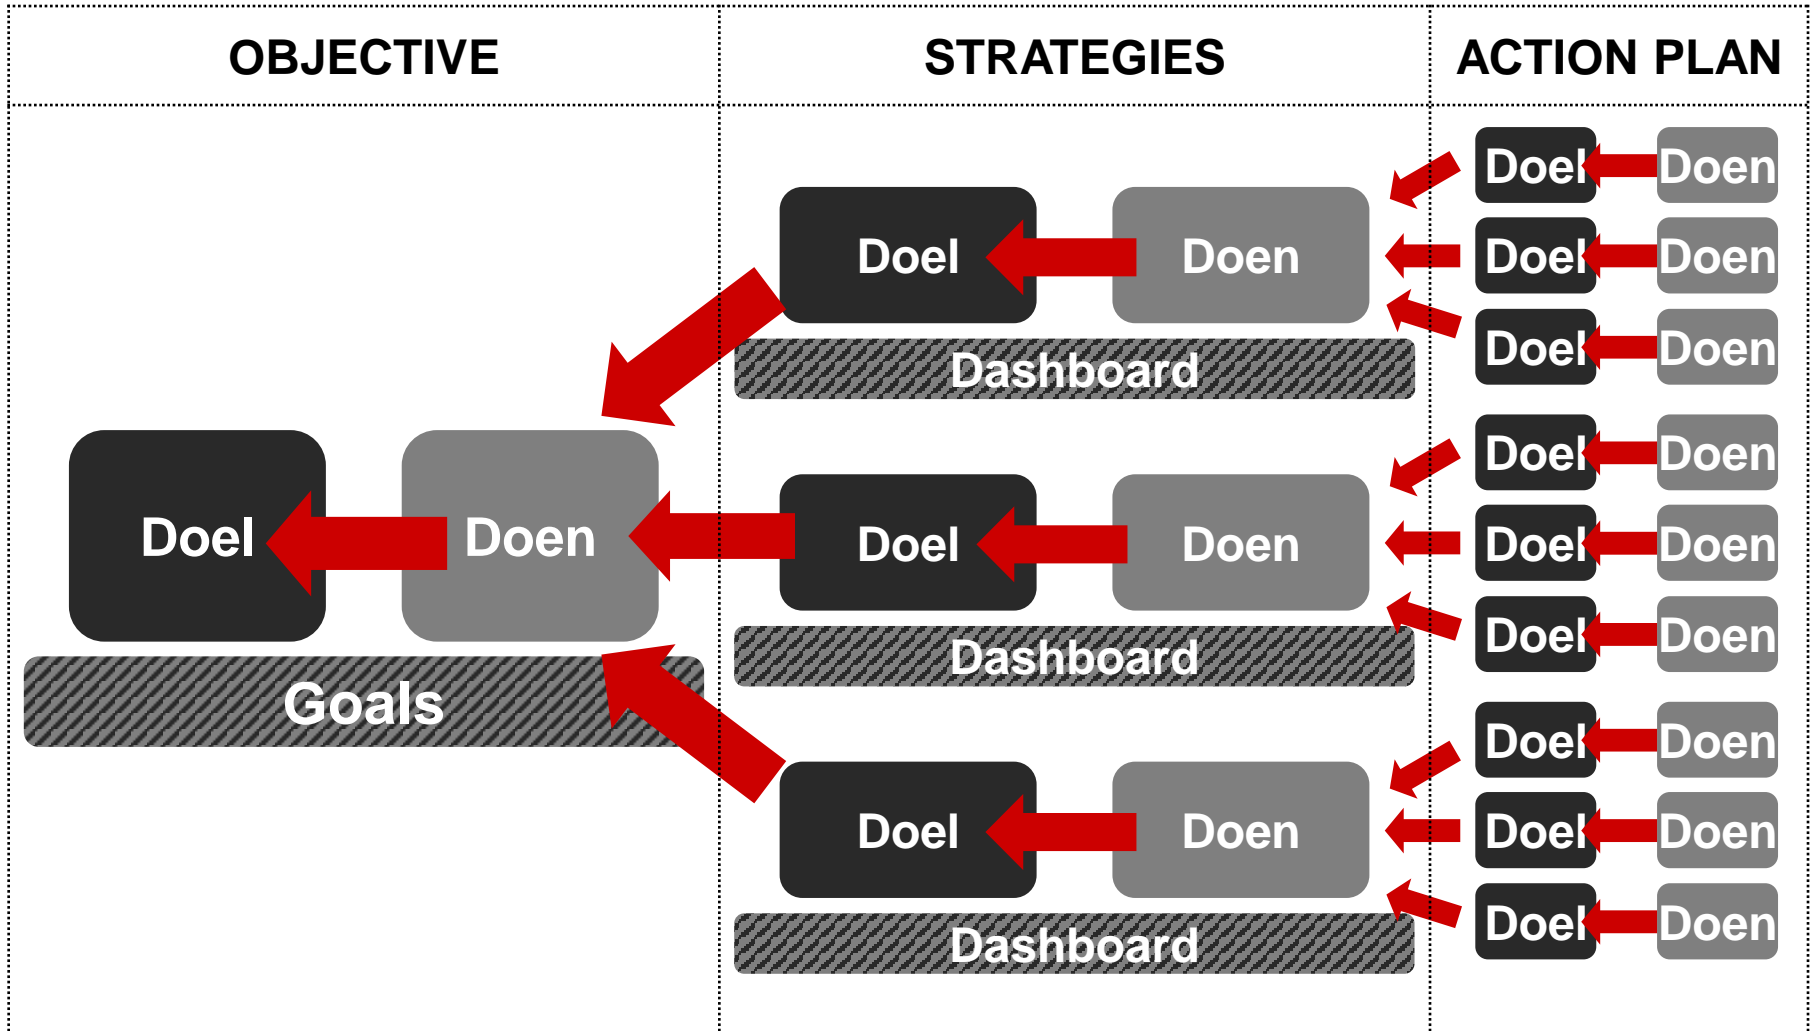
OBJECTIVE

STRATEGIES

ACTION PLAN

Doel Doen
Doel Doen
Doel Doen

Doel Doen

Dashboard

Doel Doen
Doel Doen
Doel Doen

Doel Doen

Goals

Doel Doen

Dashboard

Doel Doen
Doel Doen
Doel Doen

Doel Doen

Dashboard